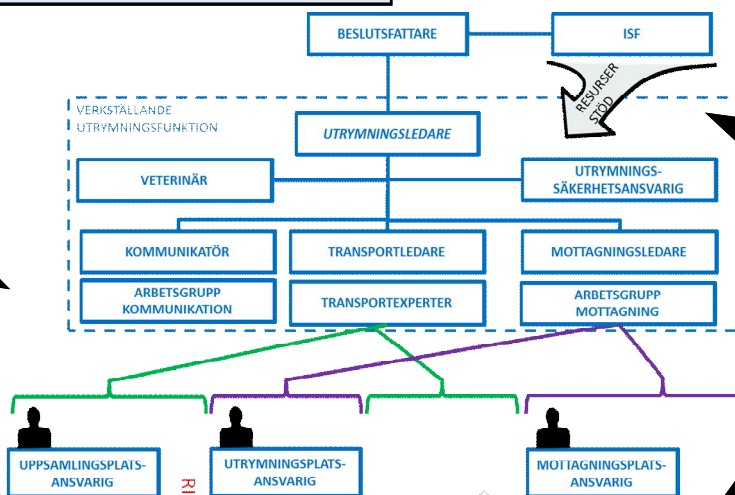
BESLUTSFATTARE

ISF

RESURSER STÖD

VERKSTÄLLANDE UTRYMNINGSFUNKTION

UTRYMNINGSLEDARE

VETERINÄR

UTRYMNINGS-SÄKERHETSANSVARIG

KOMMUNIKATÖR

TRANSPORTLEDARE

MOTTAGNINGSLEDARE

ARBETSGRUPP KOMMUNIKATION

TRANSPORTEXPERTER

ARBETSGRUPP MOTTAGNING

UPPSAMLINGSPLATS-ANSVARIG

UTRYMNINGSPLATS-ANSVARIG

MOTTAGNINGSPLATS-ANSVARIG

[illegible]